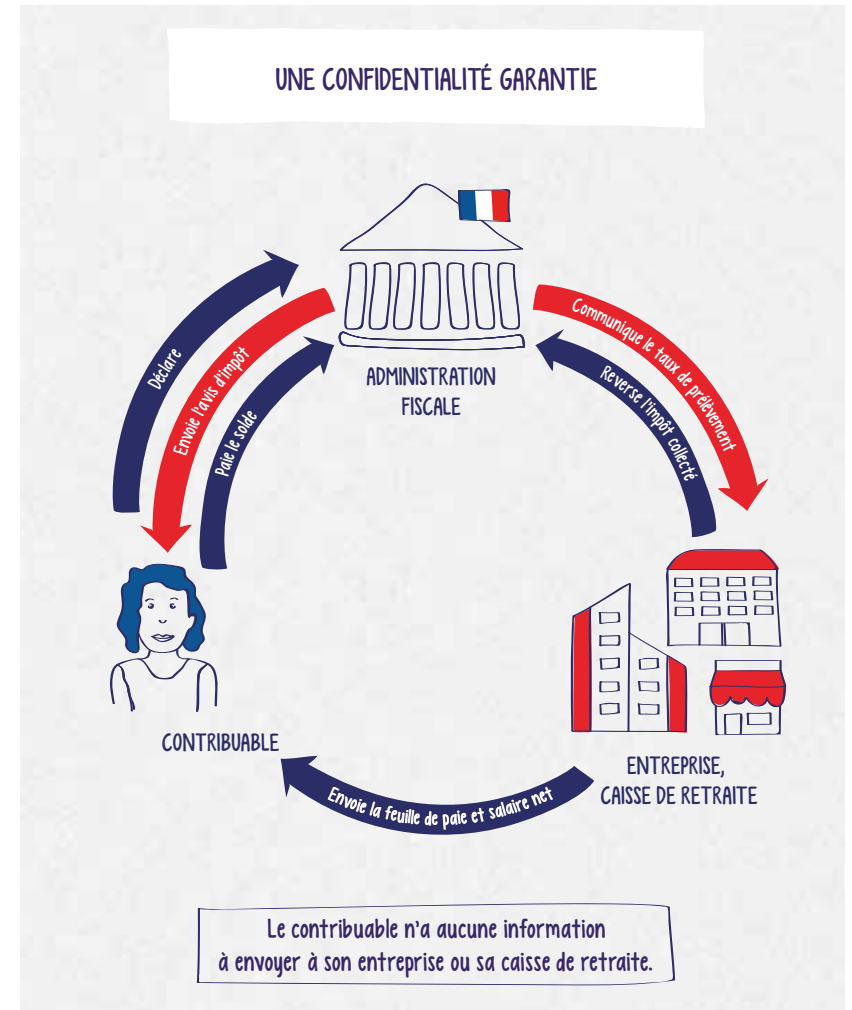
UNE CONFIDENTIALITÉ GARANTIE

Déclare

Envoie l'avis d'impôt

Paie le solde

ADMINISTRATION FISCALE

Communique le taux de prélèvement

Reverse l'impôt collecté

CONTRIBUABLE

ENTREPRISE, CAISSE DE RETRAITE

Envoie la feuille de paie et salaire net

Le contribuable n'a aucune information à envoyer à son entreprise ou sa caisse de retraite.